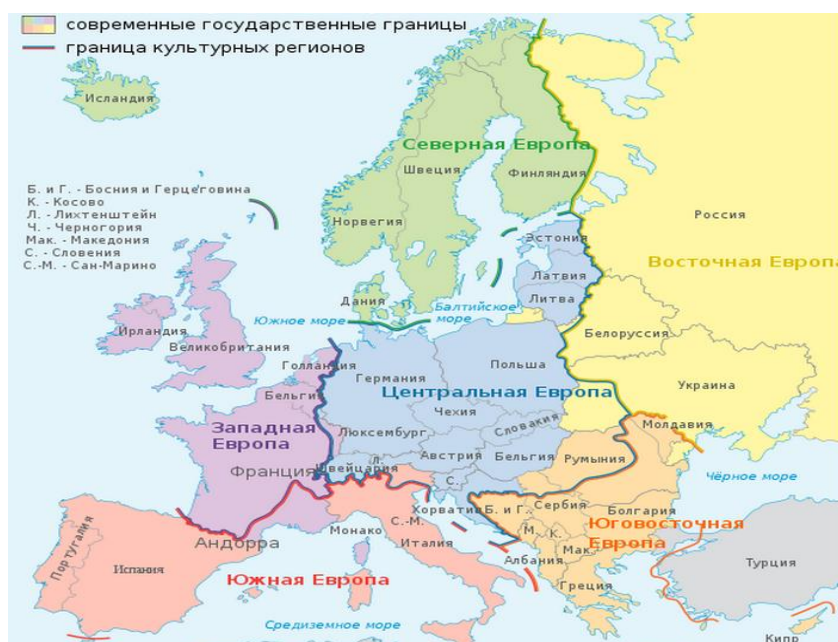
современные государственные границы
граница культурных регионов

Исландия
Северная Европа
Швеция
Финляндия
Норвегия
Россия
Эстония
Восточная Европа
Латвия
Литва
Дания
Балтийское море
Южное море
Ирландия
Великобритания
Белоруссия
Голландия
Германия
Польша
Центральная Европа
Украина
Бельгия
Западная Европа
Чехия
Словакия
Люксембург
Молдавия
Австрия
Бельгия
Румыния
Франция
Швейцария
Чёрное море
Л.
С.
Хорватия
Б. и Г.
Сербия
Болгария
Монако
С.-М.
М.
К.
Юговосточная Европа
Португалия
Андорра
Италия
Мак.
Испания
Албания
Турция
Южная Европа
Греция
Средиземное море
Кипр

Б. и Г. - Босния и Герцеговина
К. - Косово
Л. - Лихтенштейн
Ч. - Черногория
Мак. - Македония
С. - Словения
С.-М. - Сан-Марино